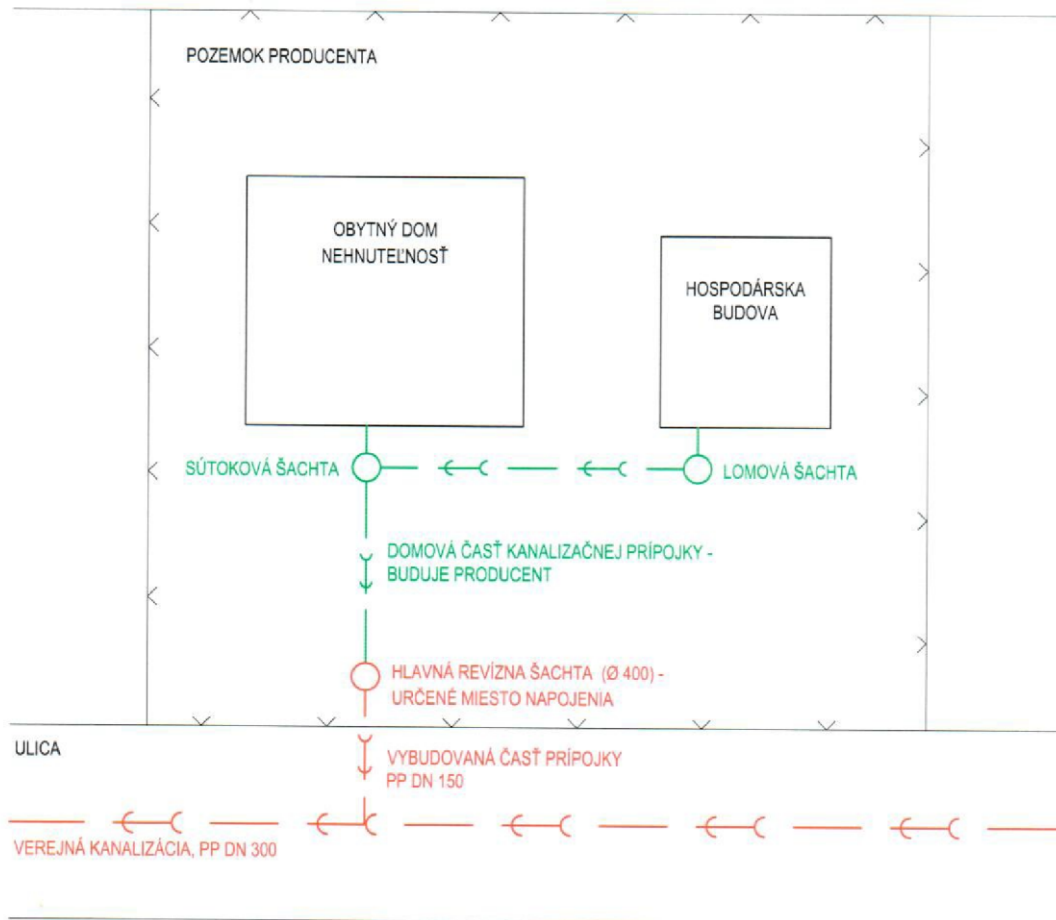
POZEMOK PRODUCENTA

OBYTNÝ DOM NEHNUTEĽNOSŤ

HOSPODÁRSKA BUDOVA

SÚTOKOVÁ ŠACHTA

LOMOVÁ ŠACHTA

DOMOVÁ ČASŤ KANALIZAČNEJ PRÍPOJKY - BUDUJE PRODUCENT

HLAVNÁ REVÍZNA ŠACHTA (Ø 400) - URČENÉ MIESTO NAPOJENIA

ULICA

VYBUDOVANÁ ČASŤ PRÍPOJKY PP DN 150

VEREJNÁ KANALIZÁCIA, PP DN 300